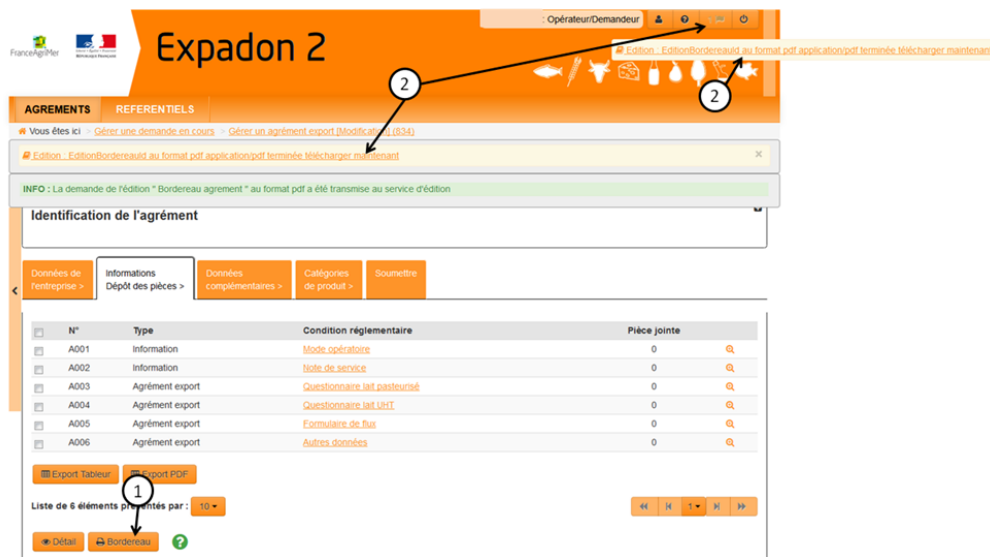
FranceAgriMer

Expadon 2

: Opérateur/Demandeur

Edition : EditionBordereauId au format pdf application/pdf terminée télécharger maintenan

2

2

AGREMENTS REFERENTIELS

Vous êtes ici > Gérer une demande en cours > Gérer un agrément export [Modification] (834)

Edition : EditionBordereauId au format pdf application/pdf terminée télécharger maintenant ×

INFO : La demande de l'édition " Bordereau agrement " au format pdf a été transmise au service d'édition

Identification de l'agrément

Données de l'entreprise > | Informations Dépôt des pièces > | Données complémentaires > | Catégories de produit > | Soumettre

| | N° | Type | Condition réglementaire | Pièce jointe | |
|---|---|---|---|---|---|
| | A001 | Information | Mode opératoire | 0 | |
| | A002 | Information | Note de service | 0 | |
| | A003 | Agrément export | Questionnaire lait pasteurisé | 0 | |
| | A004 | Agrément export | Questionnaire lait UHT | 0 | |
| | A005 | Agrément export | Formulaire de flux | 0 | |
| | A006 | Agrément export | Autres données | 0 | |

Export Tableur Export PDF

1

Liste de 6 éléments présentés par : 10

1

Détail Bordereau ?